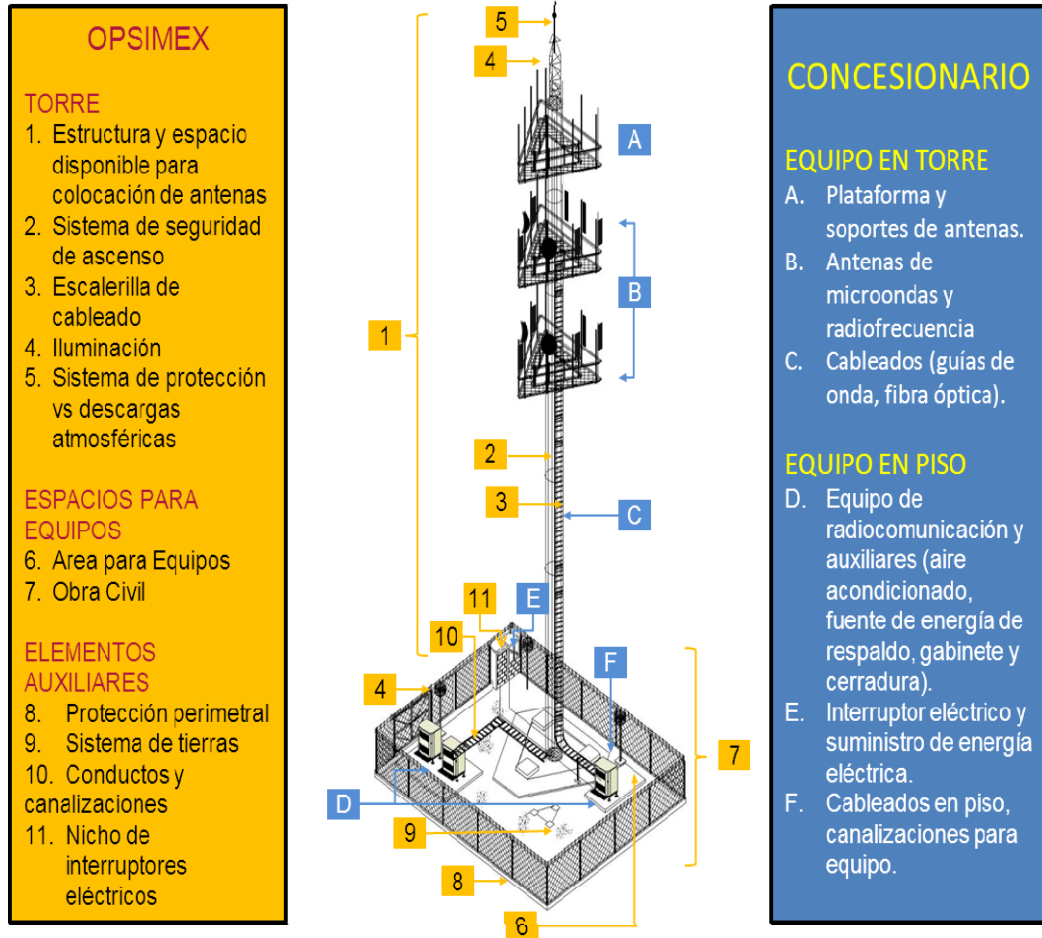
OPSIMEX

TORRE
1. Estructura y espacio disponible para colocación de antenas
2. Sistema de seguridad de ascenso
3. Escalerilla de cableado
4. Iluminación
5. Sistema de protección vs descargas atmosféricas

ESPACIOS PARA EQUIPOS
6. Area para Equipos
7. Obra Civil

ELEMENTOS AUXILIARES
8. Protección perimetral
9. Sistema de tierras
10. Conductos y canalizaciones
11. Nicho de interruptores eléctricos

5
4
A
B
1
2
3
C
11
E
10
F
4
7
D
9
8
6

CONCESIONARIO

EQUIPO EN TORRE
A. Plataforma y soportes de antenas.
B. Antenas de microondas y radiofrecuencia
C. Cableados (guías de onda, fibra óptica).

EQUIPO EN PISO
D. Equipo de radiocomunicación y auxiliares (aire acondicionado, fuente de energía de respaldo, gabinete y cerradura).
E. Interruptor eléctrico y suministro de energía eléctrica.
F. Cableados en piso, canalizaciones para equipo.